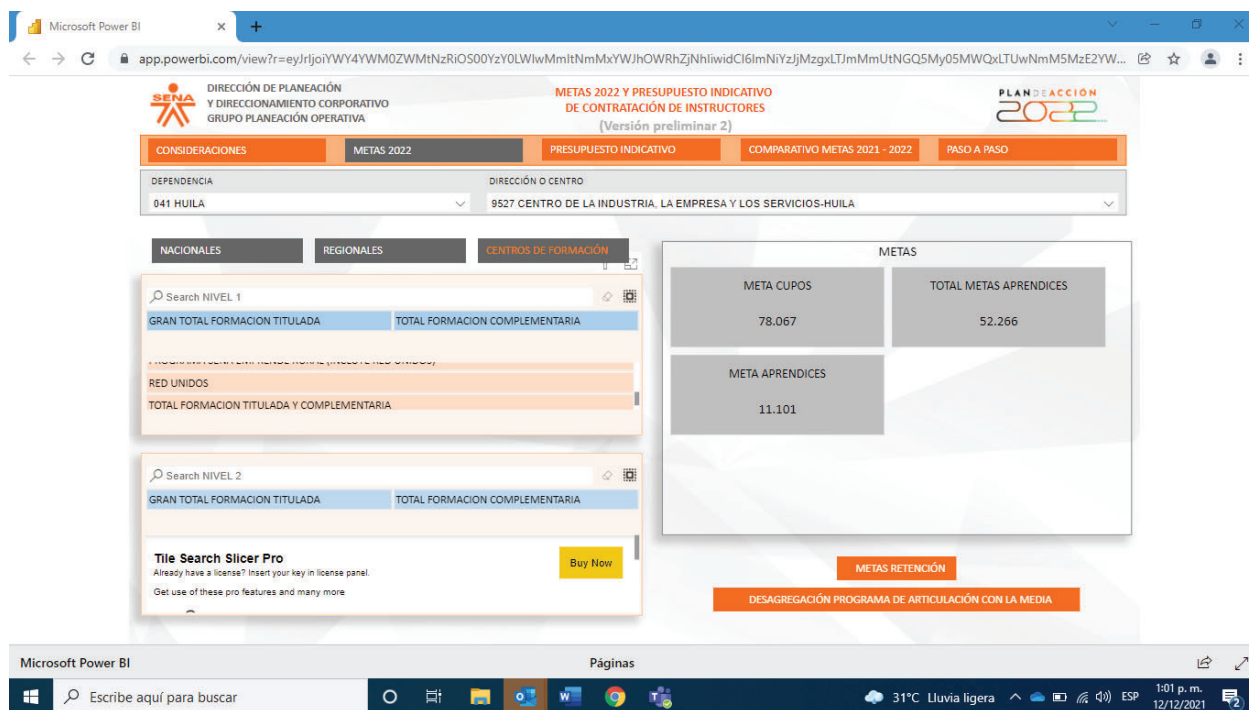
Microsoft Power BI ×

app.powerbi.com/view?r=eyJrIjoiYWY4YWM0ZWMtNzRiOS00YzY0LWIwMmItNmMxYWJhOWRhZjNhIiwidCI6ImNiYzJjMzgxLTJmMmUtNGQ5My05MWQxLTUwNmM5MzE2YW...

SENA

DIRECCIÓN DE PLANEACIÓN Y DIRECCIONAMIENTO CORPORATIVO GRUPO PLANEACIÓN OPERATIVA

METAS 2022 Y PRESUPUESTO INDICATIVO DE CONTRATACIÓN DE INSTRUCTORES (Versión preliminar 2)

PLAN DE ACCIÓN 2022

CONSIDERACIONES | METAS 2022 | PRESUPUESTO INDICATIVO | COMPARATIVO METAS 2021 - 2022 | PASO A PASO

DEPENDENCIA
041 HUILA

DIRECCIÓN O CENTRO
9527 CENTRO DE LA INDUSTRIA, LA EMPRESA Y LOS SERVICIOS-HUILA

NACIONALES | REGIONALES | CENTROS DE FORMACIÓN

Search NIVEL 1
GRAN TOTAL FORMACION TITULADA
TOTAL FORMACION COMPLEMENTARIA
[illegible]
RED UNIDOS
TOTAL FORMACION TITULADA Y COMPLEMENTARIA

Search NIVEL 2
GRAN TOTAL FORMACION TITULADA
TOTAL FORMACION COMPLEMENTARIA

Tile Search Slicer Pro
Already have a license? Insert your key in license panel.
Get use of these pro features and many more
Buy Now

METAS

META CUPOS
78.067

TOTAL METAS APRENDICES
52.266

META APRENDICES
11.101

METAS RETENCIÓN

DESAGREGACIÓN PROGRAMA DE ARTICULACIÓN CON LA MEDIA

Microsoft Power BI
Páginas

Escribe aquí para buscar
31°C Lluvia ligera ESP 1:01 p. m. 12/12/2021